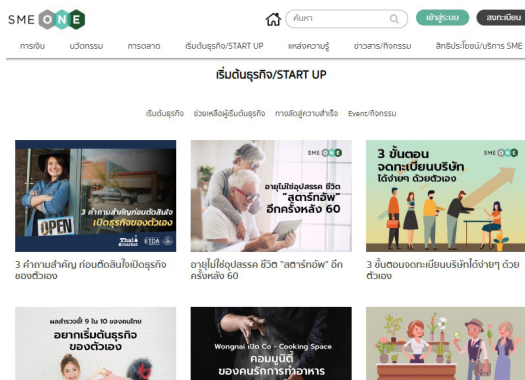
SME ONE

ค้นหา

เข้าสู่ระบบ

สมัครสมาชิก

การเงิน นวัตกรรม การตลาด เริ่มต้นธุรกิจ/START UP แหล่งความรู้ ข่าวสาร/กิจกรรม สิทธิประโยชน์/บริการ SME

เริ่มต้นธุรกิจ/START UP

เริ่มต้นธุรกิจ ช่วยเหลือผู้เริ่มต้นธุรกิจ ทางลัดสู่ความสำเร็จ Event/กิจกรรม

3 คำถามสำคัญก่อนตัดสินใจ เปิดธุรกิจของตัวเอง

OPEN

อายุไม่ใช่อุปสรรค ชีวิต "สตาร์ทอัพ" อีกครั้งหลัง 60

3 ขั้นตอน จดทะเบียนบริษัท ได้ง่ายๆ ด้วยตัวเอง

SME ONE

3 คำถามสำคัญ ก่อนตัดสินใจเปิดธุรกิจของตัวเอง

อายุไม่ใช่อุปสรรค ชีวิต "สตาร์ทอัพ" อีกครั้งหลัง 60

3 ขั้นตอนจดทะเบียนบริษัทได้ง่ายๆ ด้วยตัวเอง

ผลสำรวจชี้ 9 ใน 10 ของคนไทย อยากเริ่มต้นธุรกิจ ของตัวเอง

Wongnai เปิด Co - Cooking Space คอมมูนิตี้ ของคนรักการทำอาหาร